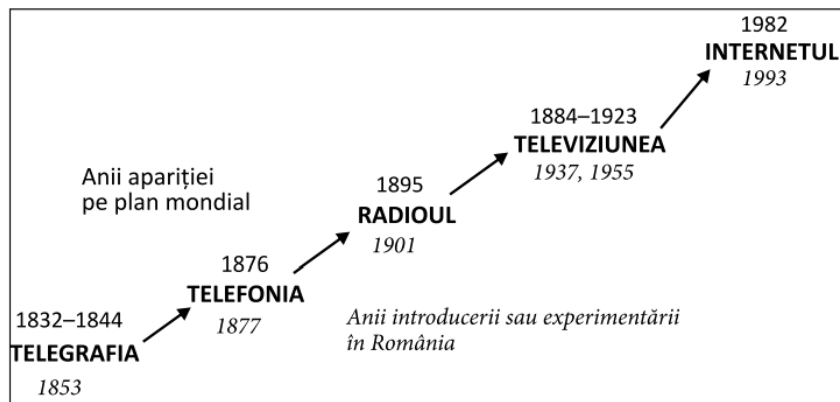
1982
INTERNETUL
1993

1884–1923
TELEVIZIUNEA
1937, 1955

Anii apariției pe plan mondial

1895
RADIOUL
1901

1876
TELEFONIA
1877

Anii introducerii sau experimentării în România

1832–1844
TELEGRAFIA
1853